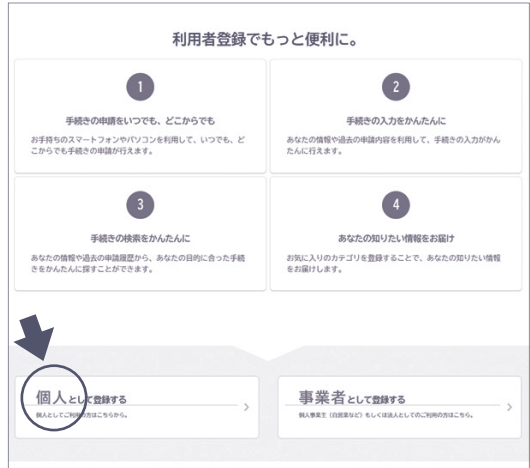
利用者登録でもっと便利に。

1

手続きの申請をいつでも、どこからでも

お手持ちのスマートフォンやパソコンを利用して、いつでも、どこからでも手続きの申請が行えます。

2

手続きの入力をかんたんに

あなたの情報や過去の申請内容を利用して、手続きの入力がかんたんに行えます。

3

手続きの検索をかんたんに

あなたの情報や過去の申請履歴から、あなたの目的に合った手続きをかんたんに探すことができます。

4

あなたの知りたい情報をお届け

お気に入りのカテゴリを登録することで、あなたの知りたい情報をお届けします。

個人として登録する

個人としてご利用の方はこちらから。

>

事業者として登録する

個人事業主（自営業など）もしくは法人としてのご利用の方はこちら。

>